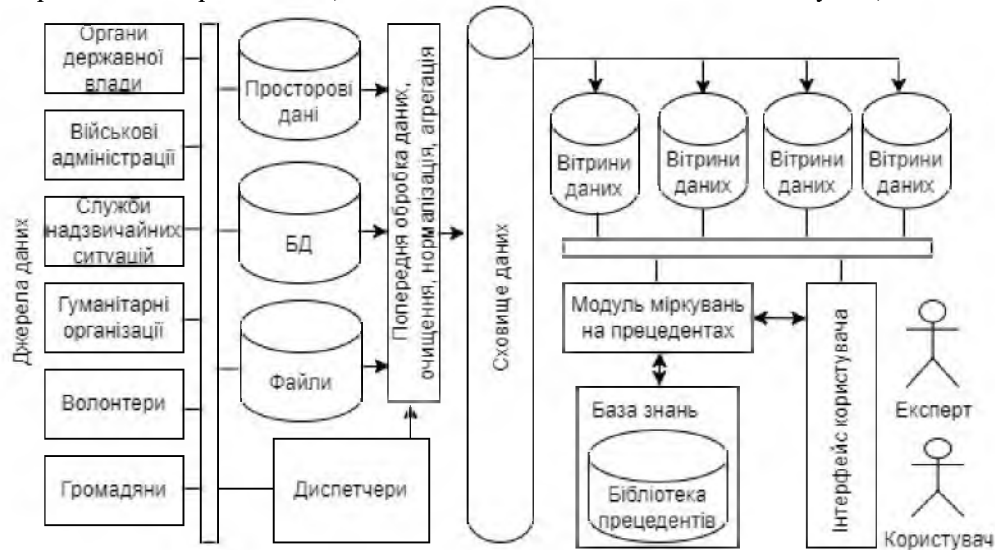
Джерела даних

Органи державної влади

Військові адміністрації

Служби надзвичайних ситуацій

Гуманітарні організації

Волонтери

Громадяни

Просторові дані

БД

Файли

Диспетчери

Попередня обробка даних, очищення, нормалізація, агрегація

Сховище даних

Вітрини даних

Вітрини даних

Вітрини даних

Вітрини даних

Модуль міркувань на прецедентах

База знань

Бібліотека прецедентів

Інтерфейс користувача

Експерт

Користувач